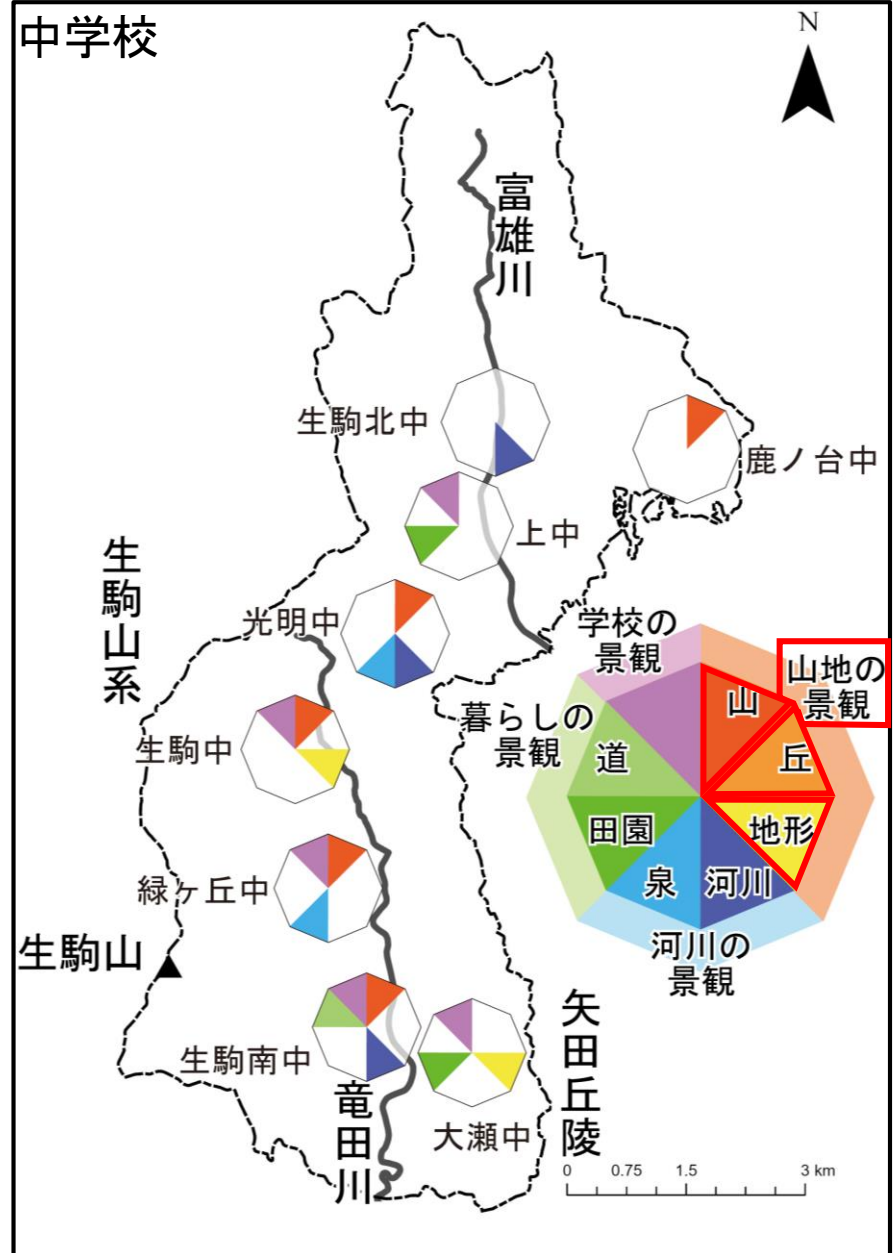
中学校

N

富雄川

生駒北中

鹿ノ台中

上中

生駒山系

光明中

学校の景観

山地の景観

暮らしの景観

山

丘

道

地形

田園

泉

河川

河川の景観

生駒中

緑ヶ丘中

生駒山

矢田丘陵

生駒南中

竜田川

大瀬中

0 0.75 1.5 3 km